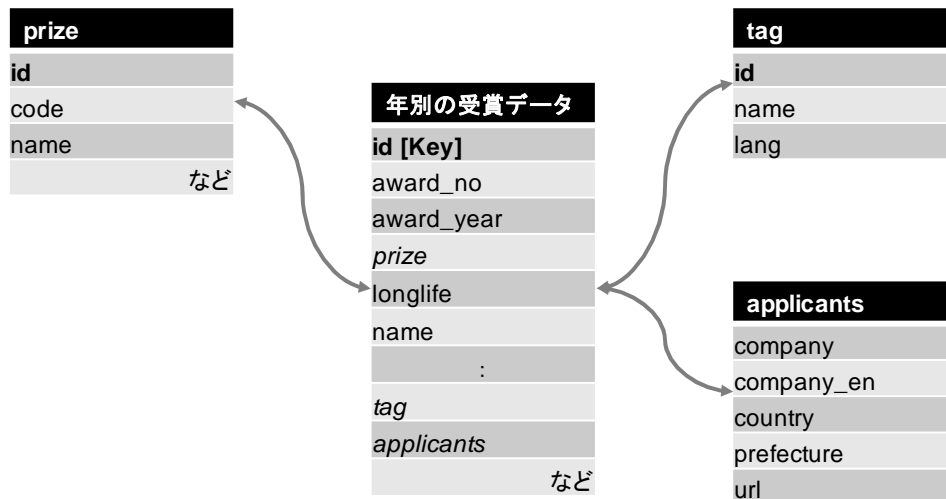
prize

id

code

name

など

年別の受賞データ

id [Key]

award_no

award_year

prize

longlife

name

:

tag

applicants

など

tag

id

name

lang

applicants

company

company_en

country

prefecture

url